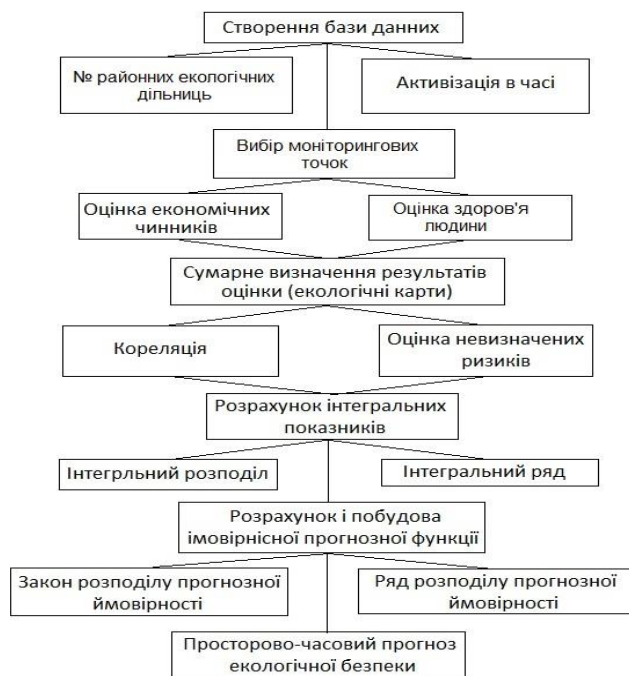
Створення бази данних

№ районних екологічних дільниць

Активізація в часі

Вибір моніторингових точок

Оцінка економічних чинників

Оцінка здоров'я людини

Сумарне визначення результатів оцінки (екологічні карти)

Кореляція

Оцінка невизначених ризиків

Розрахунок інтегральних показників

Інтегрльний розподіл

Інтегральний ряд

Розрахунок і побудова імовірнісної прогнозної функції

Закон розподілу прогнозної ймовірності

Ряд розподілу прогнозної ймовірності

Просторово-часовий прогноз екологічної безпеки